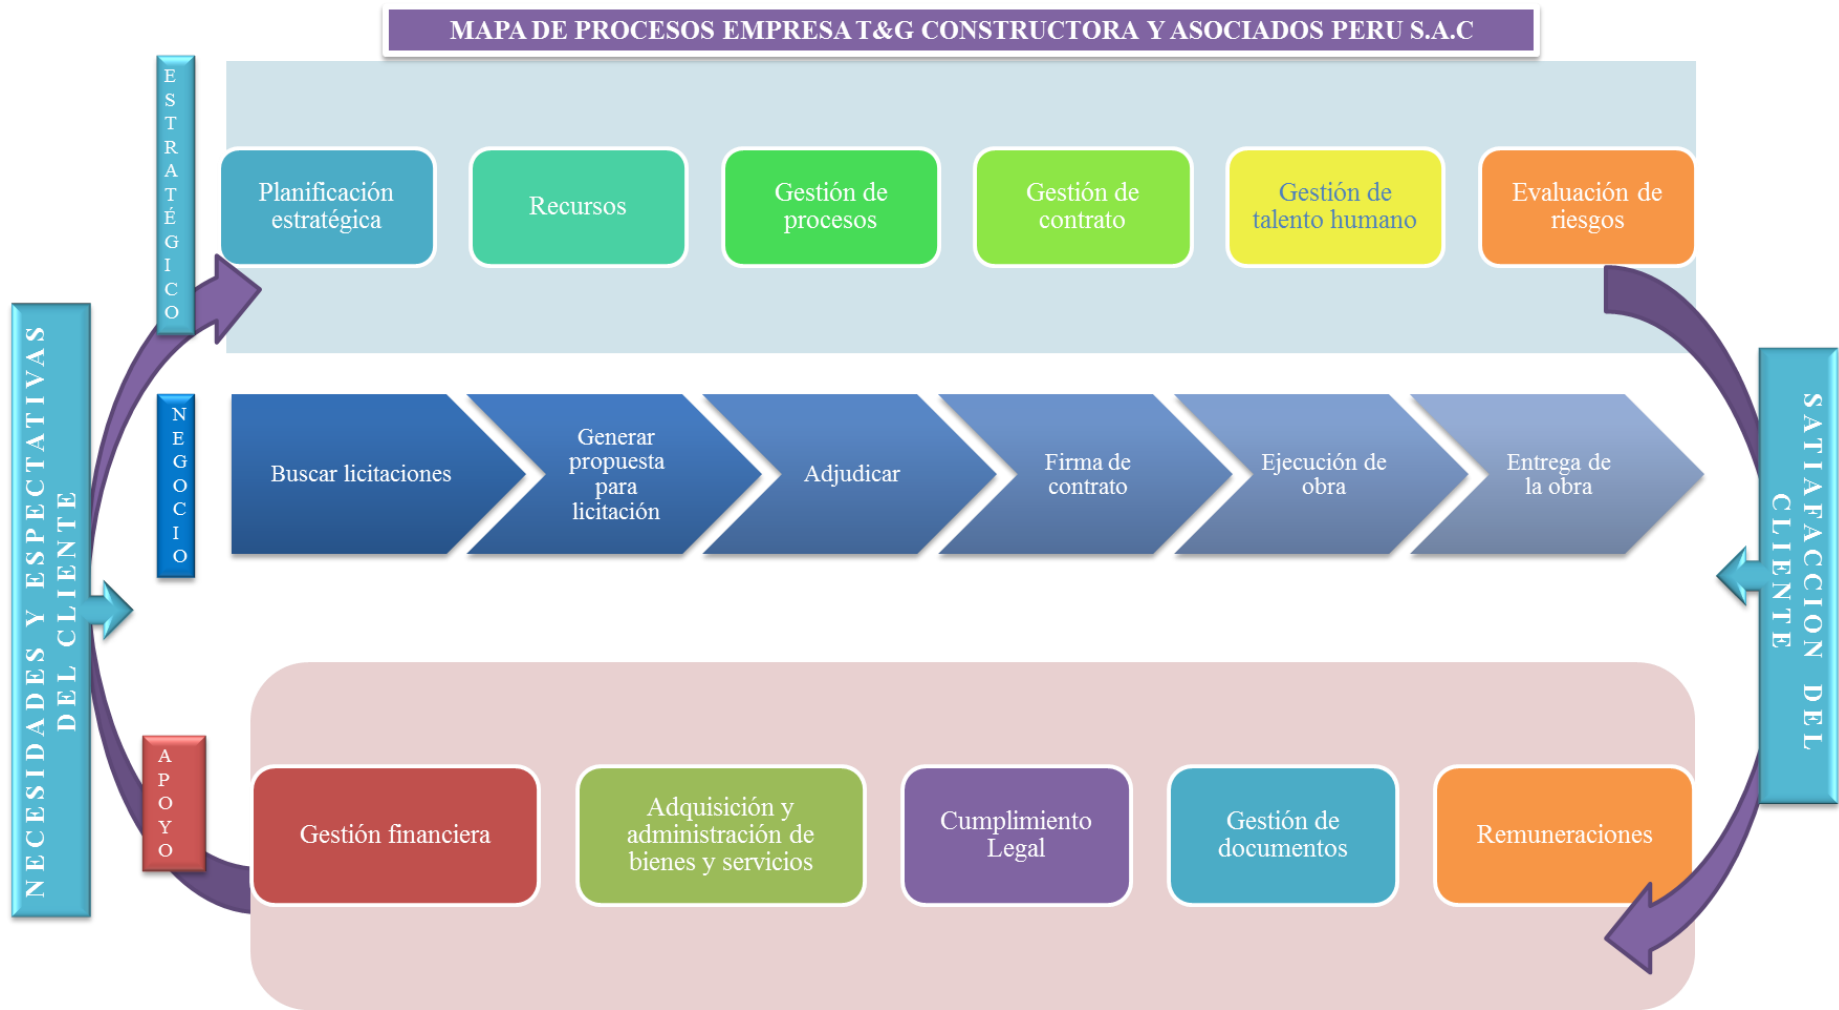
MAPA DE PROCESOS EMPRESA T&G CONSTRUCTORA Y ASOCIADOS PERU S.A.C

NECESIDADES Y ESPECTATIVAS DEL CLIENTE

ESTRATÉGICO

Planificación estratégica

Recursos

Gestión de procesos

Gestión de contrato

Gestión de talento humano

Evaluación de riesgos

NEGOCIO

Buscar licitaciones

Generar propuesta para licitación

Adjudicar

Firma de contrato

Ejecución de obra

Entrega de la obra

APOYO

Gestión financiera

Adquisición y administración de bienes y servicios

Cumplimiento Legal

Gestión de documentos

Remuneraciones

SATIAFACCION DEL CLIENTE